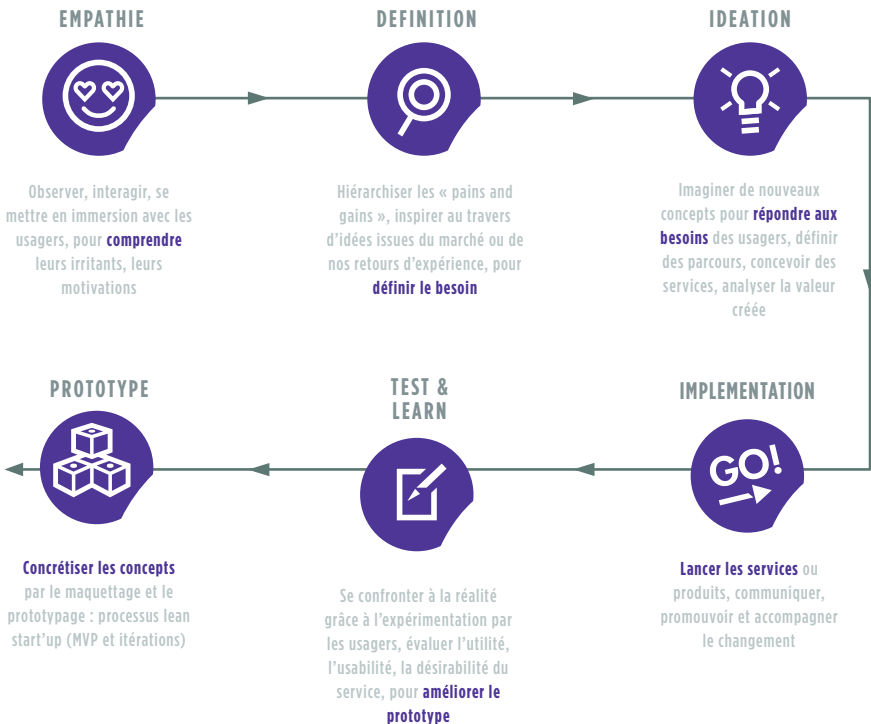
EMPATHIE

Observer, interagir, se mettre en immersion avec les usagers, pour comprendre leurs irritants, leurs motivations

DEFINITION

Hiérarchiser les « pains and gains », inspirer au travers d'idées issues du marché ou de nos retours d'expérience, pour définir le besoin

IDEATION

Imaginer de nouveaux concepts pour répondre aux besoins des usagers, définir des parcours, concevoir des services, analyser la valeur créée

IMPLEMENTATION

GO!

Lancer les services ou produits, communiquer, promouvoir et accompagner le changement

TEST & LEARN

Se confronter à la réalité grâce à l'expérimentation par les usagers, évaluer l'utilité, l'usabilité, la désirabilité du service, pour améliorer le prototype

PROTOTYPE

Concrétiser les concepts par le maquettage et le prototypage : processus lean start'up (MVP et itérations)